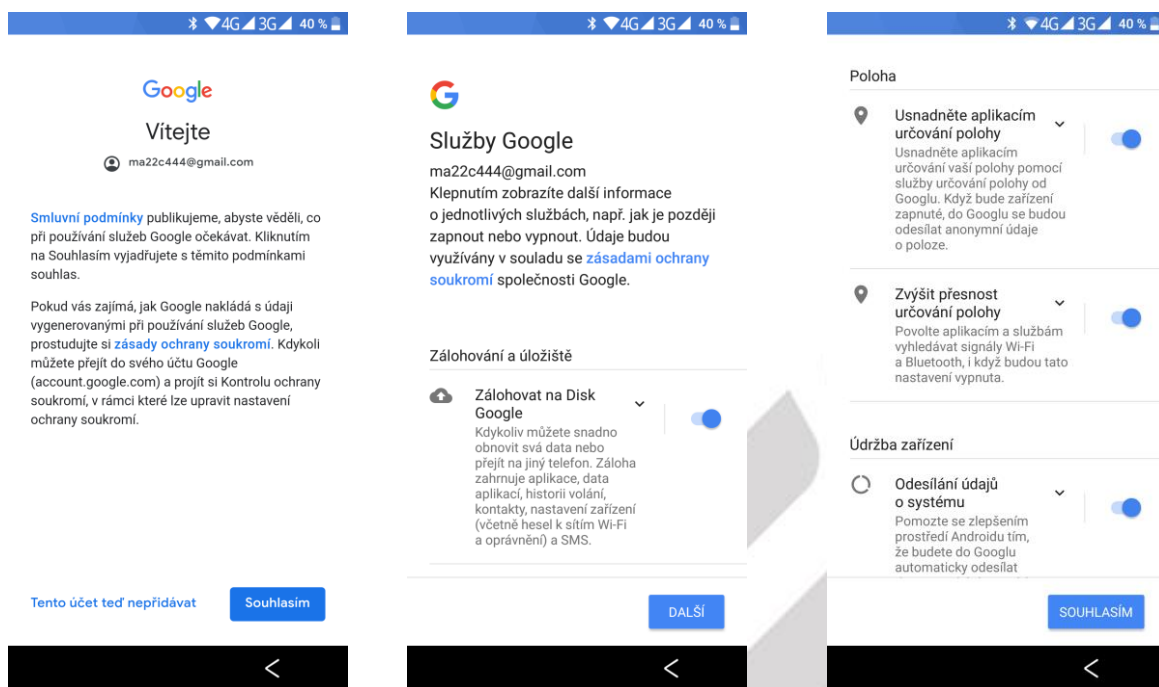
4G 3G 40 %

Google

Vítejte

ma22c444@gmail.com

Smluvní podmínky publikujeme, abyste věděli, co při používání služeb Google očekávat. Kliknutím na Souhlasím vyjadřujete s těmito podmínkami souhlas.

Pokud vás zajímá, jak Google nakládá s údaji vygenerovanými při používání služeb Google, prostudujte si zásady ochrany soukromí. Kdykoli můžete přejít do svého účtu Google (account.google.com) a projít si Kontrolu ochrany soukromí, v rámci které lze upravit nastavení ochrany soukromí.

Tento účet teď nepřidávat

Souhlasím

4G 3G 40 %

G

Služby Google

ma22c444@gmail.com
Klepnutím zobrazíte další informace o jednotlivých službách, např. jak je později zapnout nebo vypnout. Údaje budou využívány v souladu se zásadami ochrany soukromí společnosti Google.

Zálohování a úložiště

Zálohovat na Disk Google
Kdykoliv můžete snadno obnovit svá data nebo přejít na jiný telefon. Záloha zahrnuje aplikace, data aplikací, historii volání, kontakty, nastavení zařízení (včetně hesel k sítím Wi-Fi a oprávnění) a SMS.

DALŠÍ

4G 3G 40 %

Poloha

Usnadněte aplikacím určování polohy
Usnadněte aplikacím určování vaší polohy pomocí služby určování polohy od Googlu. Když bude zařízení zapnuté, do Googlu se budou odesílat anonymní údaje o poloze.

Zvýšit přesnost určování polohy
Povolte aplikacím a službám vyhledávat signály Wi-Fi a Bluetooth, i když budou tato nastavení vypnuta.

Údržba zařízení

Odesílání údajů o systému
Pomozte se zlepšením prostředí Androidu tím, že budete do Googlu automaticky odesílat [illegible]

SOUHLASÍM